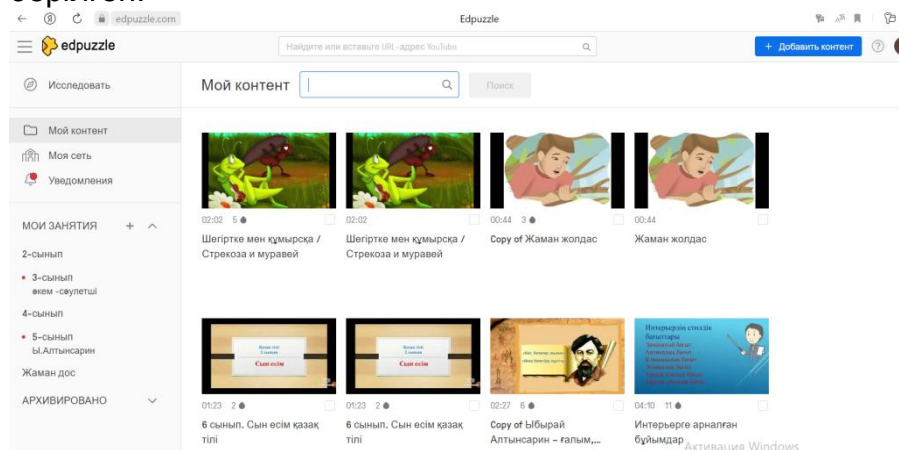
edpuzzle.com

Edpuzzle

edpuzzle

Найдите или вставьте URL-адрес YouTube

+ Добавить контент

Исследовать

Мой контент

Поиск

Мой контент

Моя сеть

Уведомления

МОИ ЗАНЯТИЯ

2-сынып

3-сынып
әкем -сәулетші

4-сынып

5-сынып
Ы.Алтынсарин

Жаман дос

АРХИВИРОВАНО

02:02 5
Шегіртке мен құмырсқа / Стрекоза и муравей

02:02
Шегіртке мен құмырсқа / Стрекоза и муравей

00:44 3
Copy of Жаман жолдас

00:44
Жаман жолдас

01:23 2
6 сынып. Сын есім қазақ тілі

01:23 2
6 сынып. Сын есім қазақ тілі

02:27 6
Copy of Ыбырай Алтынсарин – ғалым,...

04:10 11
Интерьерге арналған бұйымдар

Интерьердің стильдік бағыттары

Активация Windows